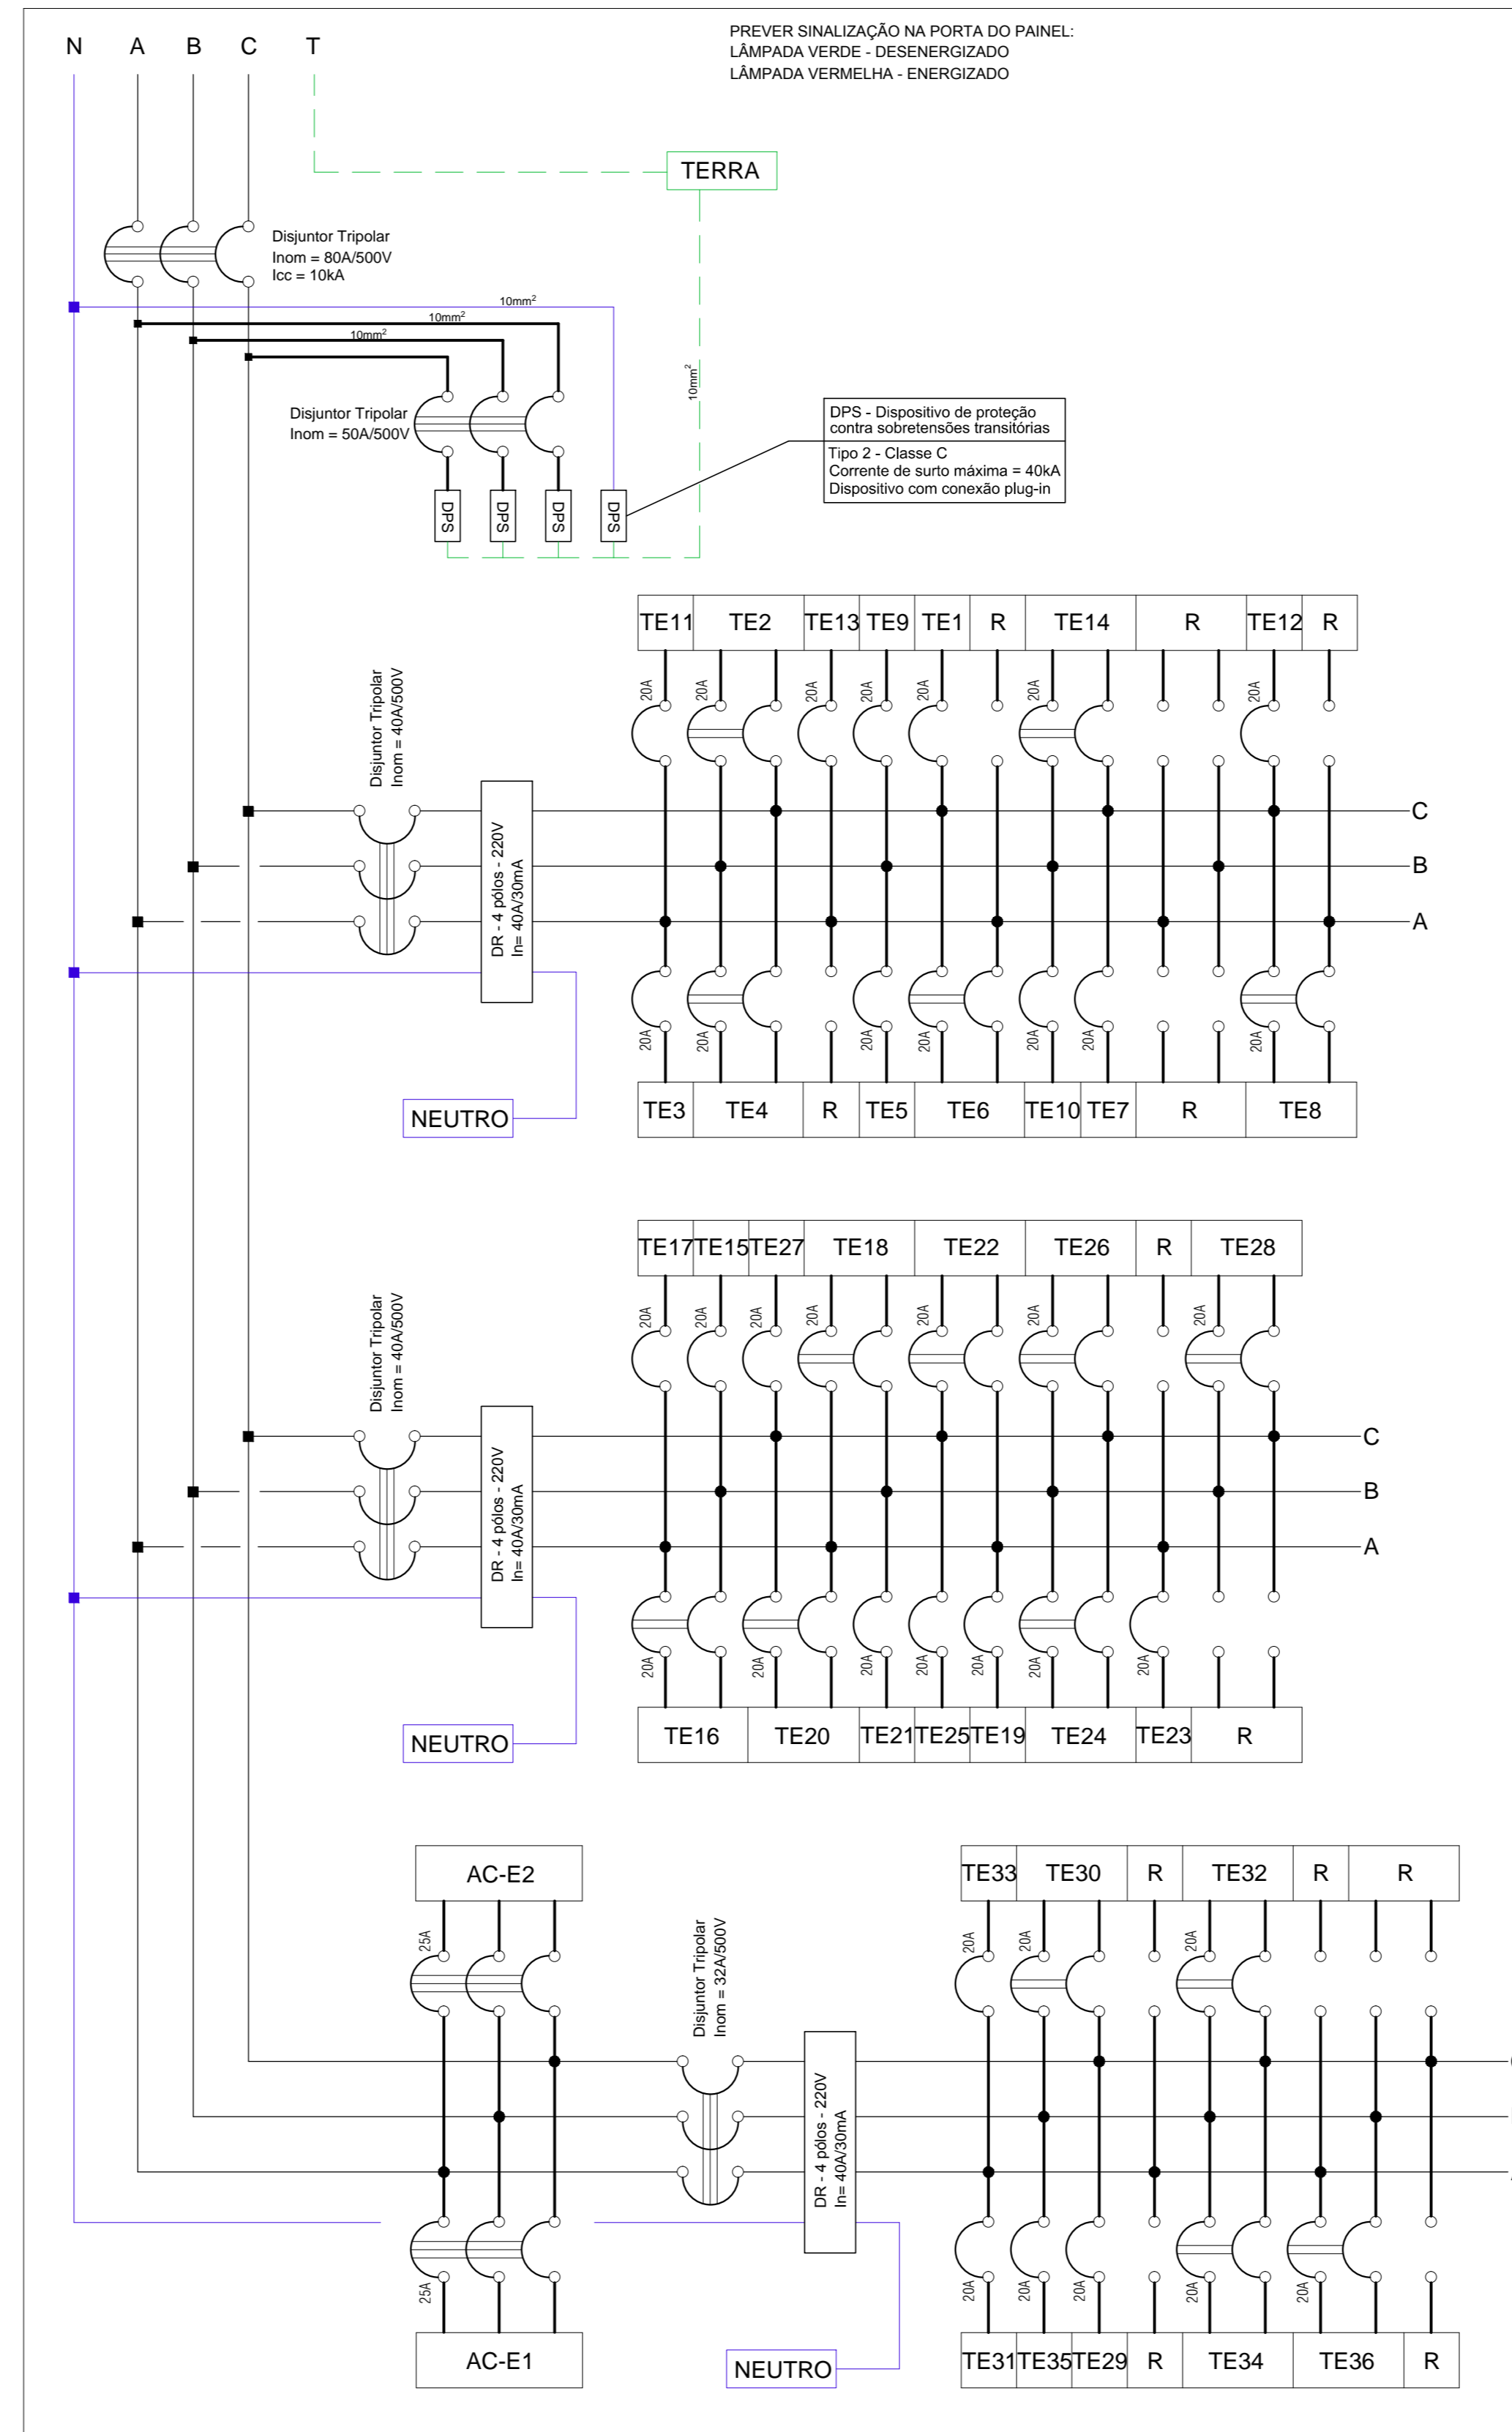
N A B C T

PREVER SINALIZAÇÃO NA PORTA DO PAINEL:
LÂMPADA VERDE - DESENERGIZADO
LÂMPADA VERMELHA - ENERGIZADO

TERRA

Disjuntor Tripolar
Inom = 80A/500V
Icc = 10kA

10mm²
10mm²
10mm²
10mm²

Disjuntor Tripolar
Inom = 50A/500V

DPS - Dispositivo de proteção contra sobretensões transitórias
Tipo 2 - Classe C
Corrente de surto máxima = 40kA
Dispositivo com conexão plug-in

DPS DPS DPS DPS

| TE11 | TE2 | TE13 | TE9 | TE1 | R | TE14 | R | TE12 | R |
|---|---|---|---|---|---|---|---|---|---|

20A 20A 20A 20A 20A 20A 20A

Disjuntor Tripolar
Inom = 40A/500V

DR - 4 pólos - 220V
In= 40A/30mA

C
B
A

20A 20A 20A 20A 20A 20A 20A

NEUTRO

| TE3 | TE4 | R | TE5 | TE6 | TE10 | TE7 | R | TE8 |
|---|---|---|---|---|---|---|---|---|

| TE17 | TE15 | TE27 | TE18 | TE22 | TE26 | R | TE28 |
|---|---|---|---|---|---|---|---|

20A 20A 20A 20A 20A 20A 20A

Disjuntor Tripolar
Inom = 40A/500V

DR - 4 pólos - 220V
In= 40A/30mA

C
B
A

20A 20A 20A 20A 20A 20A 20A

NEUTRO

| TE16 | TE20 | TE21 | TE25 | TE19 | TE24 | TE23 | R |
|---|---|---|---|---|---|---|---|

AC-E2

25A

Disjuntor Tripolar
Inom = 32A/500V

DR - 4 pólos - 220V
In= 40A/30mA

| TE33 | TE30 | R | TE32 | R | R |
|---|---|---|---|---|---|

20A 20A 20A

25A

20A 20A 20A 20A 20A

AC-E1

NEUTRO

| TE31 | TE35 | TE29 | R | TE34 | TE36 | R |
|---|---|---|---|---|---|---|